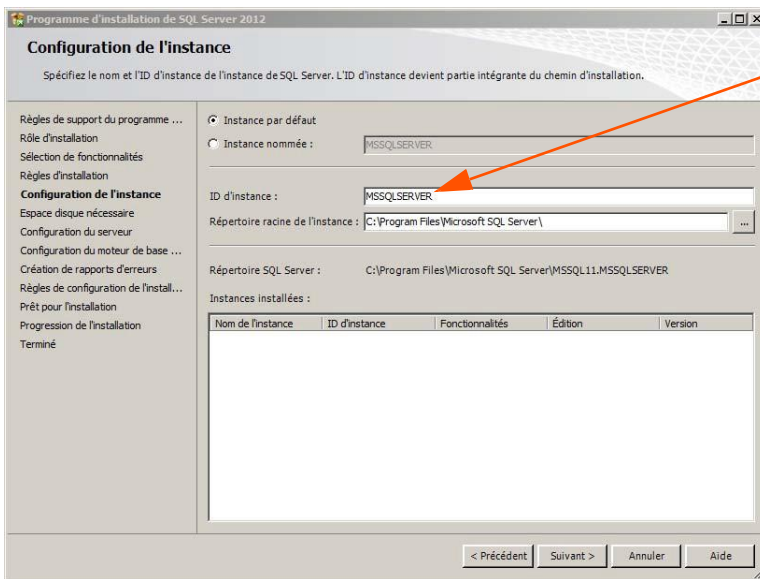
Programme d'installation de SQL Server 2012

Configuration de l'instance

Spécifiez le nom et l'ID d'instance de l'instance de SQL Server. L'ID d'instance devient partie intégrante du chemin d'installation.

Règles de support du programme ...
Rôle d'installation
Sélection de fonctionnalités
Règles d'installation
Configuration de l'instance
Espace disque nécessaire
Configuration du serveur
Configuration du moteur de base ...
Création de rapports d'erreurs
Règles de configuration de l'install...
Prêt pour l'installation
Progression de l'installation
Terminé

Instance par défaut
Instance nommée : MSSQLSERVER

ID d'instance : MSSQLSERVER
Répertoire racine de l'instance : C:\Program Files\Microsoft SQL Server\ ...

Répertoire SQL Server : C:\Program Files\Microsoft SQL Server\MSSQL11.MSSQLSERVER

Instances installées :

| Nom de l'instance | ID d'instance | Fonctionnalités | Édition | Version |
|---|---|---|---|---|

< Précédent | Suivant > | Annuler | Aide